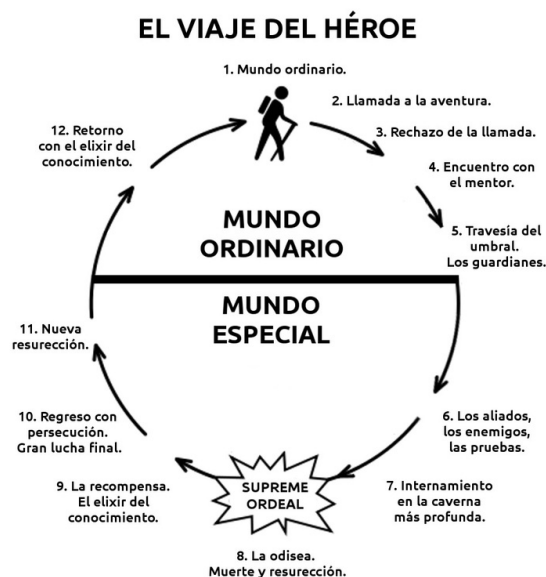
EL VIAJE DEL HÉROE

1. Mundo ordinario.

2. Llamada a la aventura.

3. Rechazo de la llamada.

4. Encuentro con el mentor.

5. Travesía del umbral. Los guardianes.

6. Los aliados, los enemigos, las pruebas.

7. Internamiento en la caverna más profunda.

8. La odisea. Muerte y resurrección.

9. La recompensa. El elixir del conocimiento.

10. Regreso con persecución. Gran lucha final.

11. Nueva resurrección.

12. Retorno con el elixir del conocimiento.

MUNDO ORDINARIO

MUNDO ESPECIAL

SUPREME ORDEAL